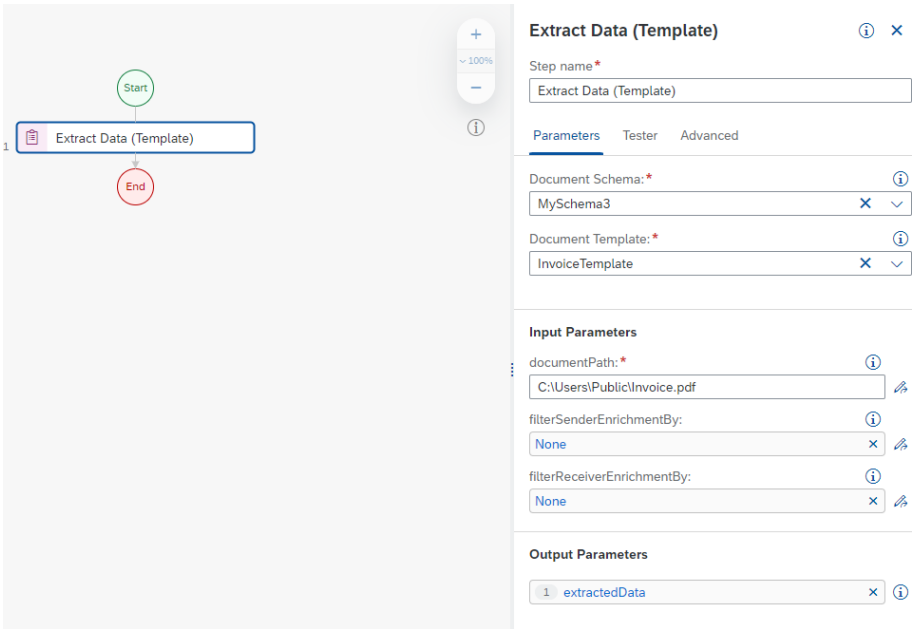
Start

1 Extract Data (Template)

End

+
100%
−

Extract Data (Template)

Step name*
Extract Data (Template)

Parameters Tester Advanced

Document Schema:*
MySchema3

Document Template:*
InvoiceTemplate

Input Parameters

documentPath:*
C:\Users\Public\Invoice.pdf

filterSenderEnrichmentBy:
None

filterReceiverEnrichmentBy:
None

Output Parameters

1 extractedData